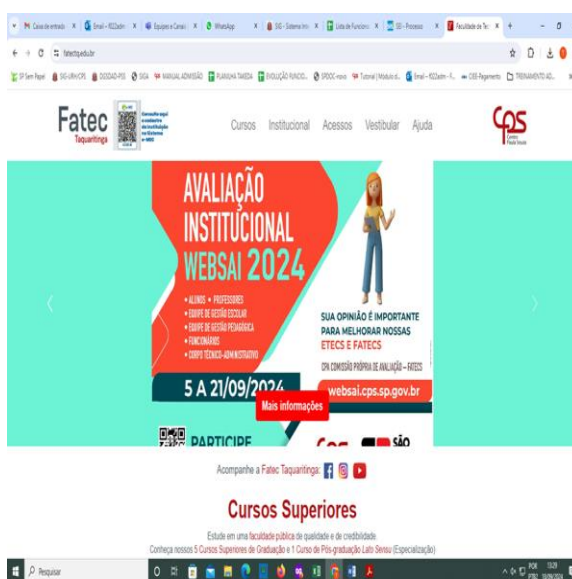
Caixa de entrada | Email - f022adm | Equipes e Canais | WhatsApp | SIG - Sistema Int | Lista de Funcioná | SEI - Processo | Faculdade de Tec

fatectq.edu.br

SP Sem Papel | SIG-URH/CPS | DIODAD-PSS | SIGA | MANUAL ADMISSÃO | PLANILHA TAREFA | EVOLUÇÃO FUNCIO... | SPDOC-novo | Tutorial | Módulo d... | Email - f022adm - f... | CEE-Pagamento | TREINAMENTO AD...

Fatec Taquaritinga

Consulte aqui o cadastro da instituição no Sistema e-MEC

Cursos Institucional Acessos Vestibular Ajuda

CPS Centro Paula Souza

AVALIAÇÃO INSTITUCIONAL WEBSAI 2024

• ALUNOS • PROFESSORES
• EQUIPE DE GESTÃO ESCOLAR
• EQUIPE DE GESTÃO PEDAGÓGICA
• FUNCIONÁRIOS
• CORPO TÉCNICO-ADMINISTRATIVO

SUA OPINIÃO É IMPORTANTE PARA MELHORAR NOSSAS ETECS E FATECS

CPA COMISSÃO PRÓPRIA DE AVALIAÇÃO – FATECS

5 A 21/09/2024

websai.cps.sp.gov.br

Mais informações

PARTICIPE

SÃO

Acompanhe a Fatec Taquaritinga:

Cursos Superiores

Estude em uma faculdade pública de qualidade e de credibilidade

Conheça nossos 5 Cursos Superiores de Graduação e 1 Curso de Pós-graduação Lato Sensu (Especialização)

Pesquisar

POR PTB2 13:29 10/09/2024